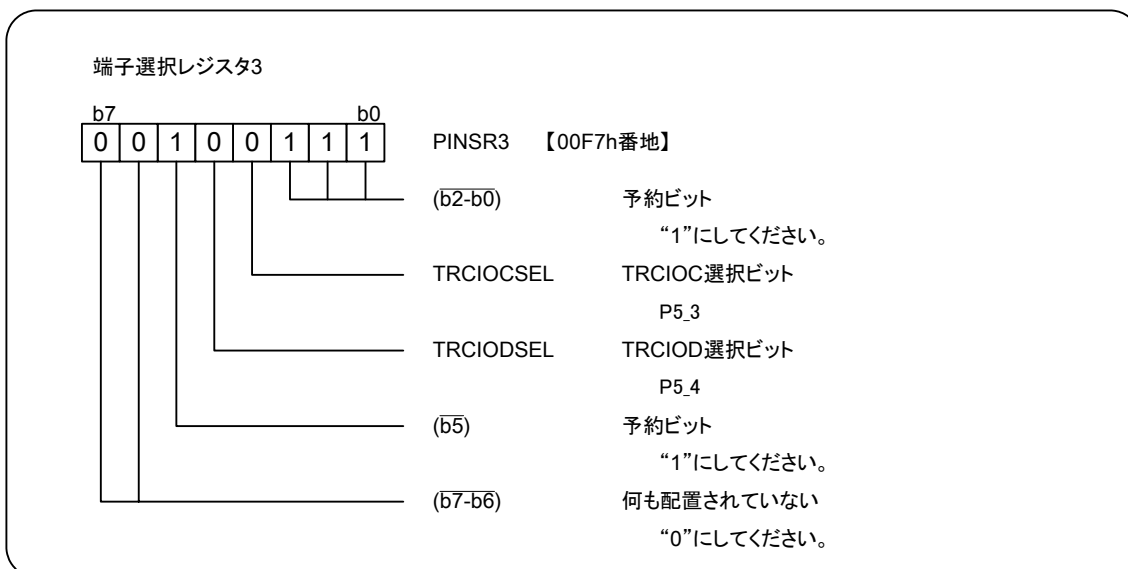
端子選択レジスタ3

b7 b0

| 0 | 0 | 1 | 0 | 0 | 1 | 1 | 1 |
|---|---|---|---|---|---|---|---|

PINSR3 【00F7h番地】

$(\overline{b2\text{-}b0})$ 予約ビット
“1”にしてください。

TRCIOCSEL TRCIOC選択ビット
P5_3

TRCIODSEL TRCIOD選択ビット
P5_4

$(\overline{b5})$ 予約ビット
“1”にしてください。

$(\overline{b7\text{-}b6})$ 何も配置されていない
“0”にしてください。